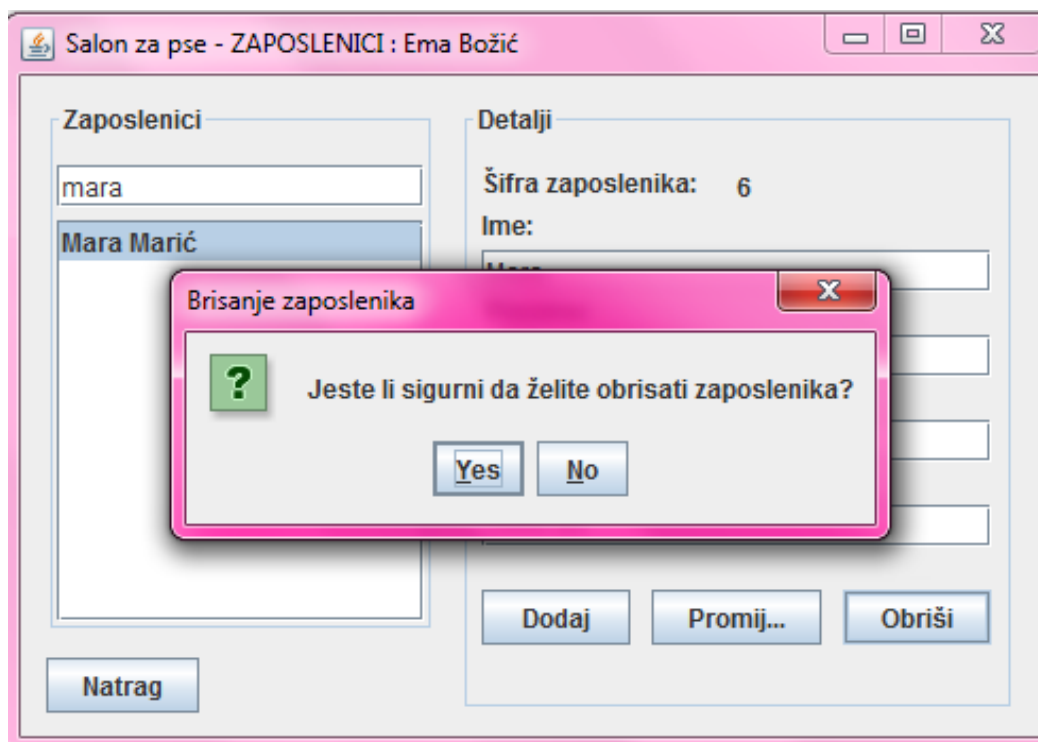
Salon za pse - ZAPOSLENICI : Ema Božić

Zaposlenici

mara

Mara Marić

Natrag

Detalji

Šifra zaposlenika: 6

Ime:

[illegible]

Brisanje zaposlenika

?

Jeste li sigurni da želite obrisati zaposlenika?

Yes

No

Dodaj

Promij...

Obriši